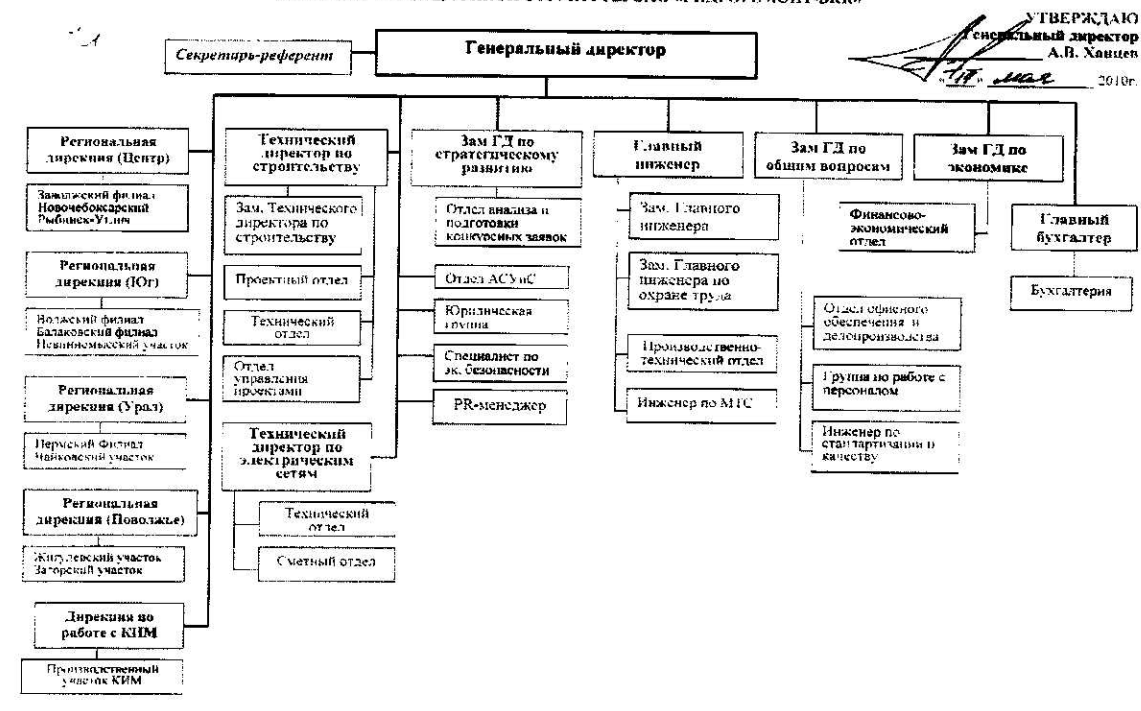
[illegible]

УТВЕРЖДАЮ
Генеральный директор
А.В. Ханцев
«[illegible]» мая 2010г.

Секретарь-референт

Генеральный директор

Региональная дирекция (Центр)

Заволжский филиал
Новочебоксарский
Рыбинск-Углич

Региональная дирекция (Юг)

Волжский филиал
Балаковский филиал
Невинномысский участок

Региональная дирекция (Урал)

Пермский Филиал
Чайковский участок

Региональная дирекция (Поволжье)

Жигулевский участок
Загорский участок

Дирекция по работе с КИМ

Производственный участок КИМ

Технический директор по строительству

Зам. Технического директора по строительству

Проектный отдел

Технический отдел

Отдел управления проектами

Технический директор по электрическим сетям

Технический отдел

Сметный отдел

Зам ГД по стратегическому развитию

Отдел анализа и подготовки конкурсных заявок

Отдел АСУиС

Юридическая группа

Специалист по эк. безопасности

PR-менеджер

Главный инженер

Зам. Главного инженера

Зам. Главного инженера по охране труда

Производственно-технический отдел

Инженер по МТС

Зам ГД по общим вопросам

Отдел офисного обеспечения и делопроизводства

Группа по работе с персоналом

Инженер по стандартизации и качеству

Зам ГД по экономике

Финансово-экономический отдел

Главный бухгалтер

Бухгалтерия